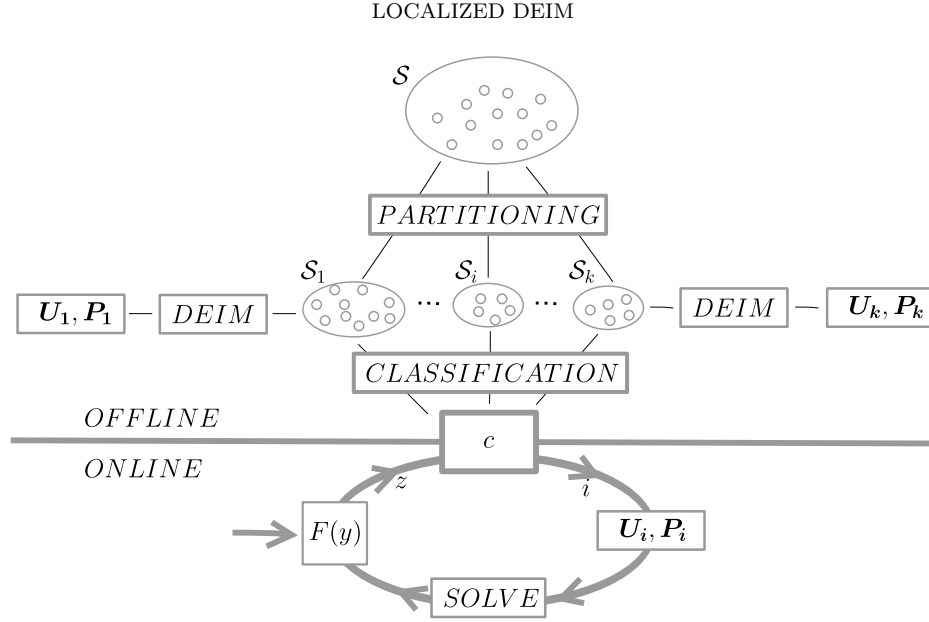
LOCALIZED DEIM

$\mathcal{S}$

$PARTITIONING$

$\mathcal{S}_1$ $\mathcal{S}_i$ $\mathcal{S}_k$

$\boldsymbol{U_1}, \boldsymbol{P_1}$ $DEIM$ ... ... $DEIM$ $\boldsymbol{U_k}, \boldsymbol{P_k}$

$CLASSIFICATION$

$OFFLINE$

$c$

$ONLINE$

$z$ $i$

$F(y)$ $\boldsymbol{U_i}, \boldsymbol{P_i}$

$SOLVE$